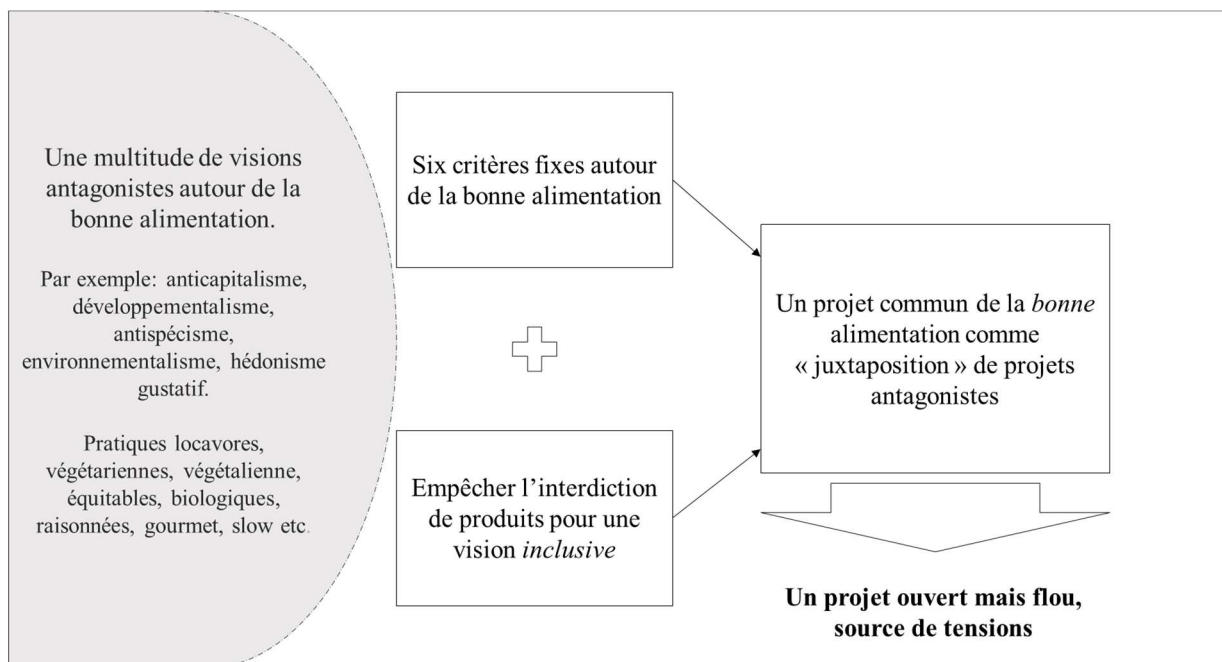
Une multitude de visions antagonistes autour de la bonne alimentation.

Par exemple: anticapitalisme, développementalisme, antispécisme, environnementalisme, hédonisme gustatif.

Pratiques locavores, végétariennes, végétalienne, équitables, biologiques, raisonnées, gourmet, slow etc.

Six critères fixes autour de la bonne alimentation

Empêcher l'interdiction de produits pour une vision *inclusive*

Un projet commun de la *bonne* alimentation comme « juxtaposition » de projets antagonistes

**Un projet ouvert mais flou, source de tensions**